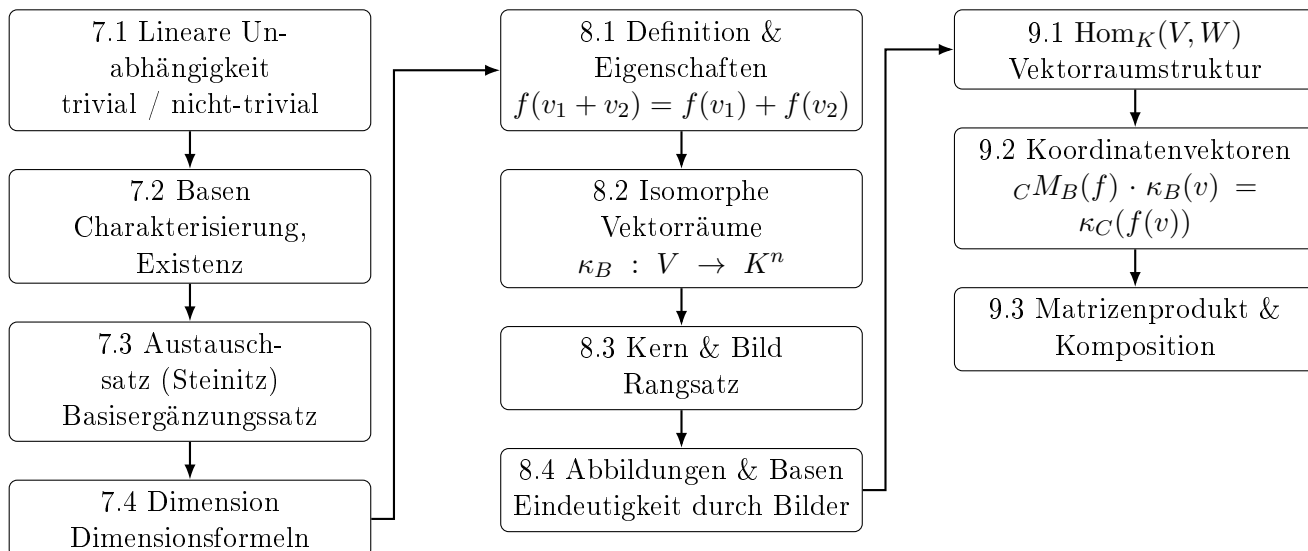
7.1 Lineare Unabhängigkeit trivial / nicht-trivial

7.2 Basen Charakterisierung, Existenz

7.3 Austauschsatz (Steinitz) Basisergänzungssatz

7.4 Dimension Dimensionsformeln

8.1 Definition & Eigenschaften $f(v_1 + v_2) = f(v_1) + f(v_2)$

8.2 Isomorphe Vektorräume $\kappa_B : V \to K^n$

8.3 Kern & Bild Rangsatz

8.4 Abbildungen & Basen Eindeutigkeit durch Bilder

9.1 $\mathrm{Hom}_K(V, W)$ Vektorraumstruktur

9.2 Koordinatenvektoren ${}_C M_B(f) \cdot \kappa_B(v) = \kappa_C(f(v))$

9.3 Matrizenprodukt & Komposition